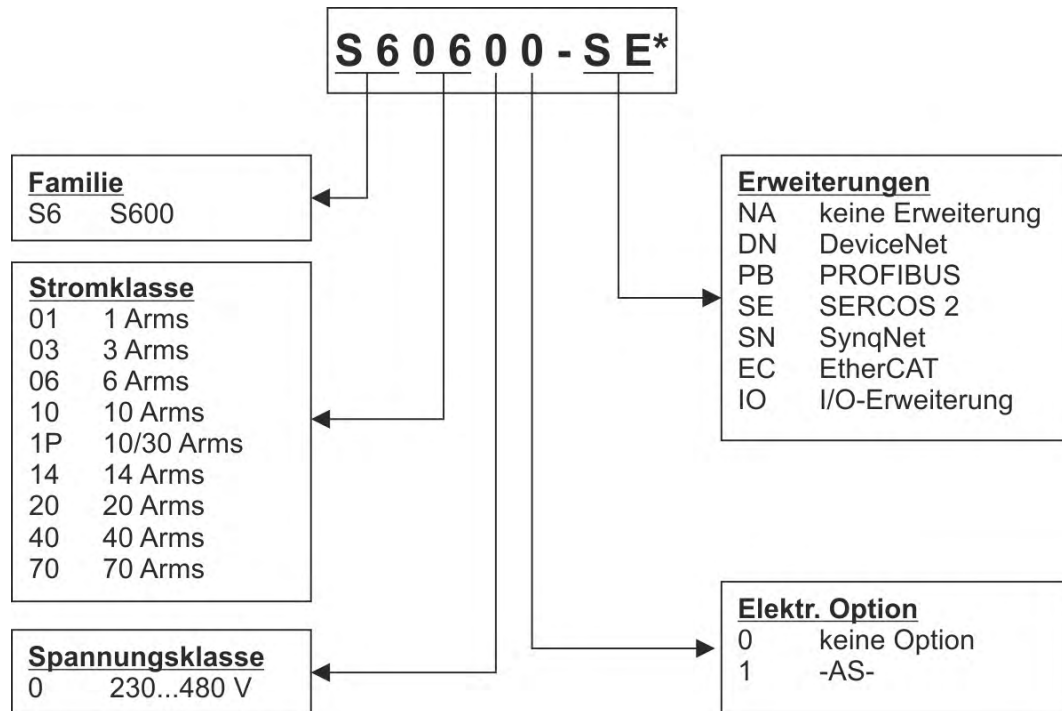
S 6 0 6 0 0 - S E*

**Familie**
S6 S600

**Stromklasse**
01 1 Arms
03 3 Arms
06 6 Arms
10 10 Arms
1P 10/30 Arms
14 14 Arms
20 20 Arms
40 40 Arms
70 70 Arms

**Spannungsklasse**
0 230...480 V

**Erweiterungen**
NA keine Erweiterung
DN DeviceNet
PB PROFIBUS
SE SERCOS 2
SN SynqNet
EC EtherCAT
IO I/O-Erweiterung

**Elektr. Option**
0 keine Option
1 -AS-